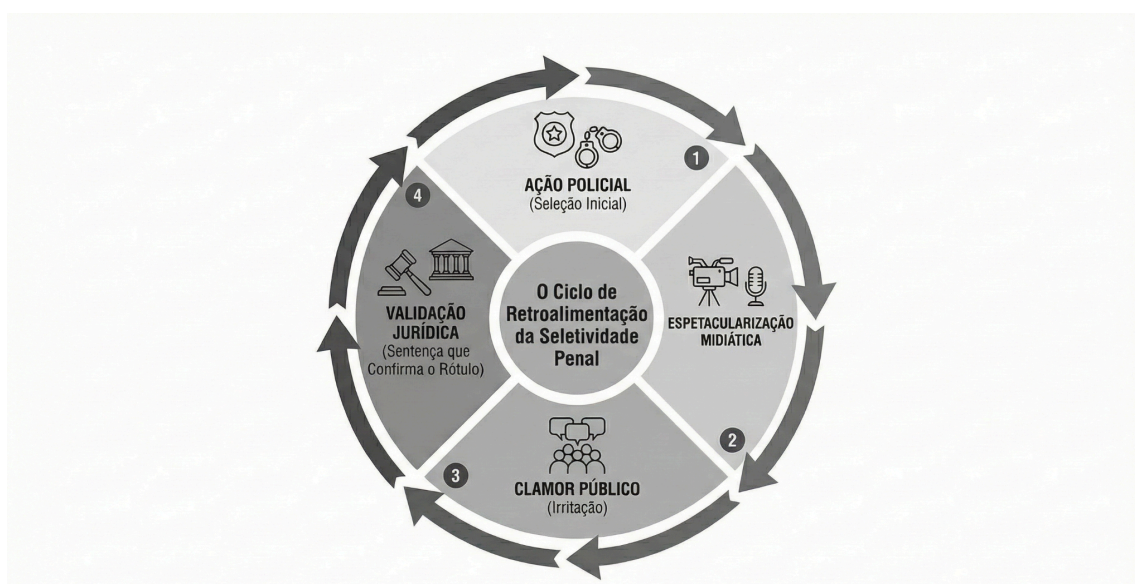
O Ciclo de Retroalimentação da Seletividade Penal

1
AÇÃO POLICIAL
(Seleção Inicial)

ESPETACULARIZAÇÃO MIDIÁTICA

2

3
CLAMOR PÚBLICO
(Irritação)

4
VALIDAÇÃO JURÍDICA
(Sentença que Confirma o Rótulo)